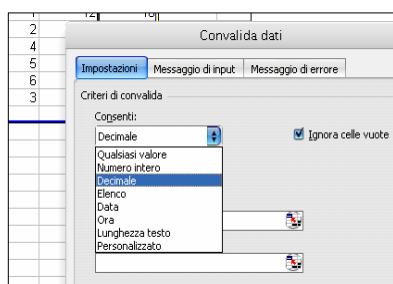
2
4
5
6
3

Convalida dati

Impostazioni | Messaggio di input | Messaggio di errore

Criteri di convalida

Consenti:

Decimale

Ignora celle vuote

Qualsiasi valore
Numero intero
Decimale
Elenco
Data
Ora
Lunghezza testo
Personalizzato